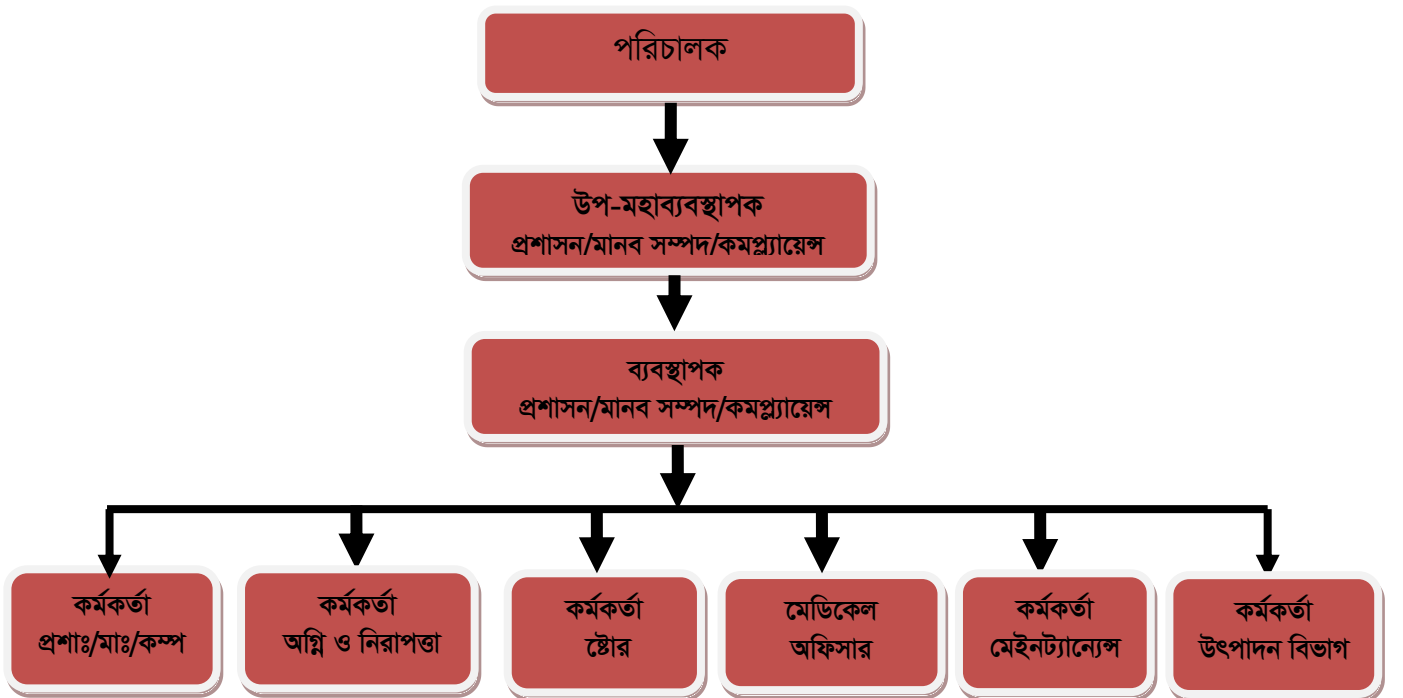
পরিচালক

উপ-মহাব্যবস্থাপক
প্রশাসন/মানব সম্পদ/কমপ্ল্যায়েন্স

ব্যবস্থাপক
প্রশাসন/মানব সম্পদ/কমপ্ল্যায়েন্স

কর্মকর্তা
প্রশাঃ/মাঃ/কম্প

কর্মকর্তা
অগ্নি ও নিরাপত্তা

কর্মকর্তা
ষ্টোর

মেডিকেল
অফিসার

কর্মকর্তা
মেইনট্যান্যেন্স

কর্মকর্তা
উৎপাদন বিভাগ